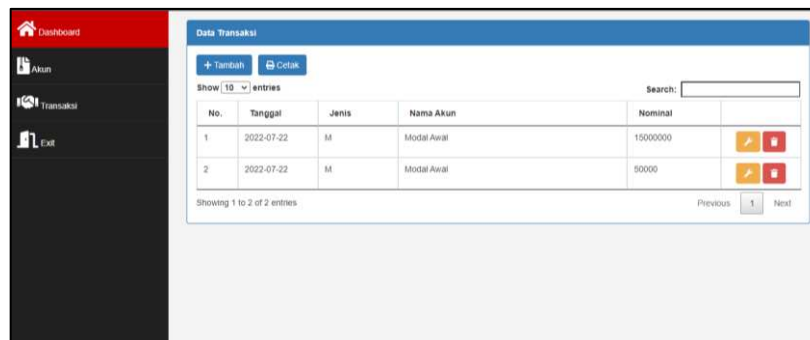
Dashboard
Akun
Transaksi
Exit

Data Transaksi

+ Tambah
Cetak

Show 10 entries

Search:

| No. | Tanggal | Jenis | Nama Akun | Nominal | |
|---|---|---|---|---|---|
| 1 | 2022-07-22 | M | Modal Awal | 15000000 | |
| 2 | 2022-07-22 | M | Modal Awal | 50000 | |

Showing 1 to 2 of 2 entries

Previous 1 Next